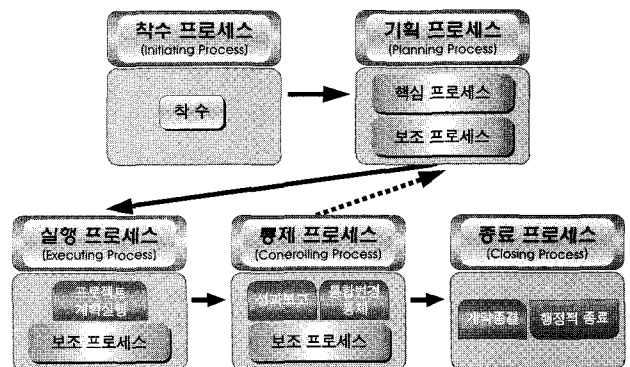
착수 프로세스
(Initiating Process)

착수

기획 프로세스
(Planning Process)

핵심 프로세스

보조 프로세스

실행 프로세스
(Executing Process)

프로젝트 계획실행

보조 프로세스

통제 프로세스
(Conerolling Process)

성과보고

통합변경 통제

보조 프로세스

종료 프로세스
(Closing Process)

계약종결

행정적 종료